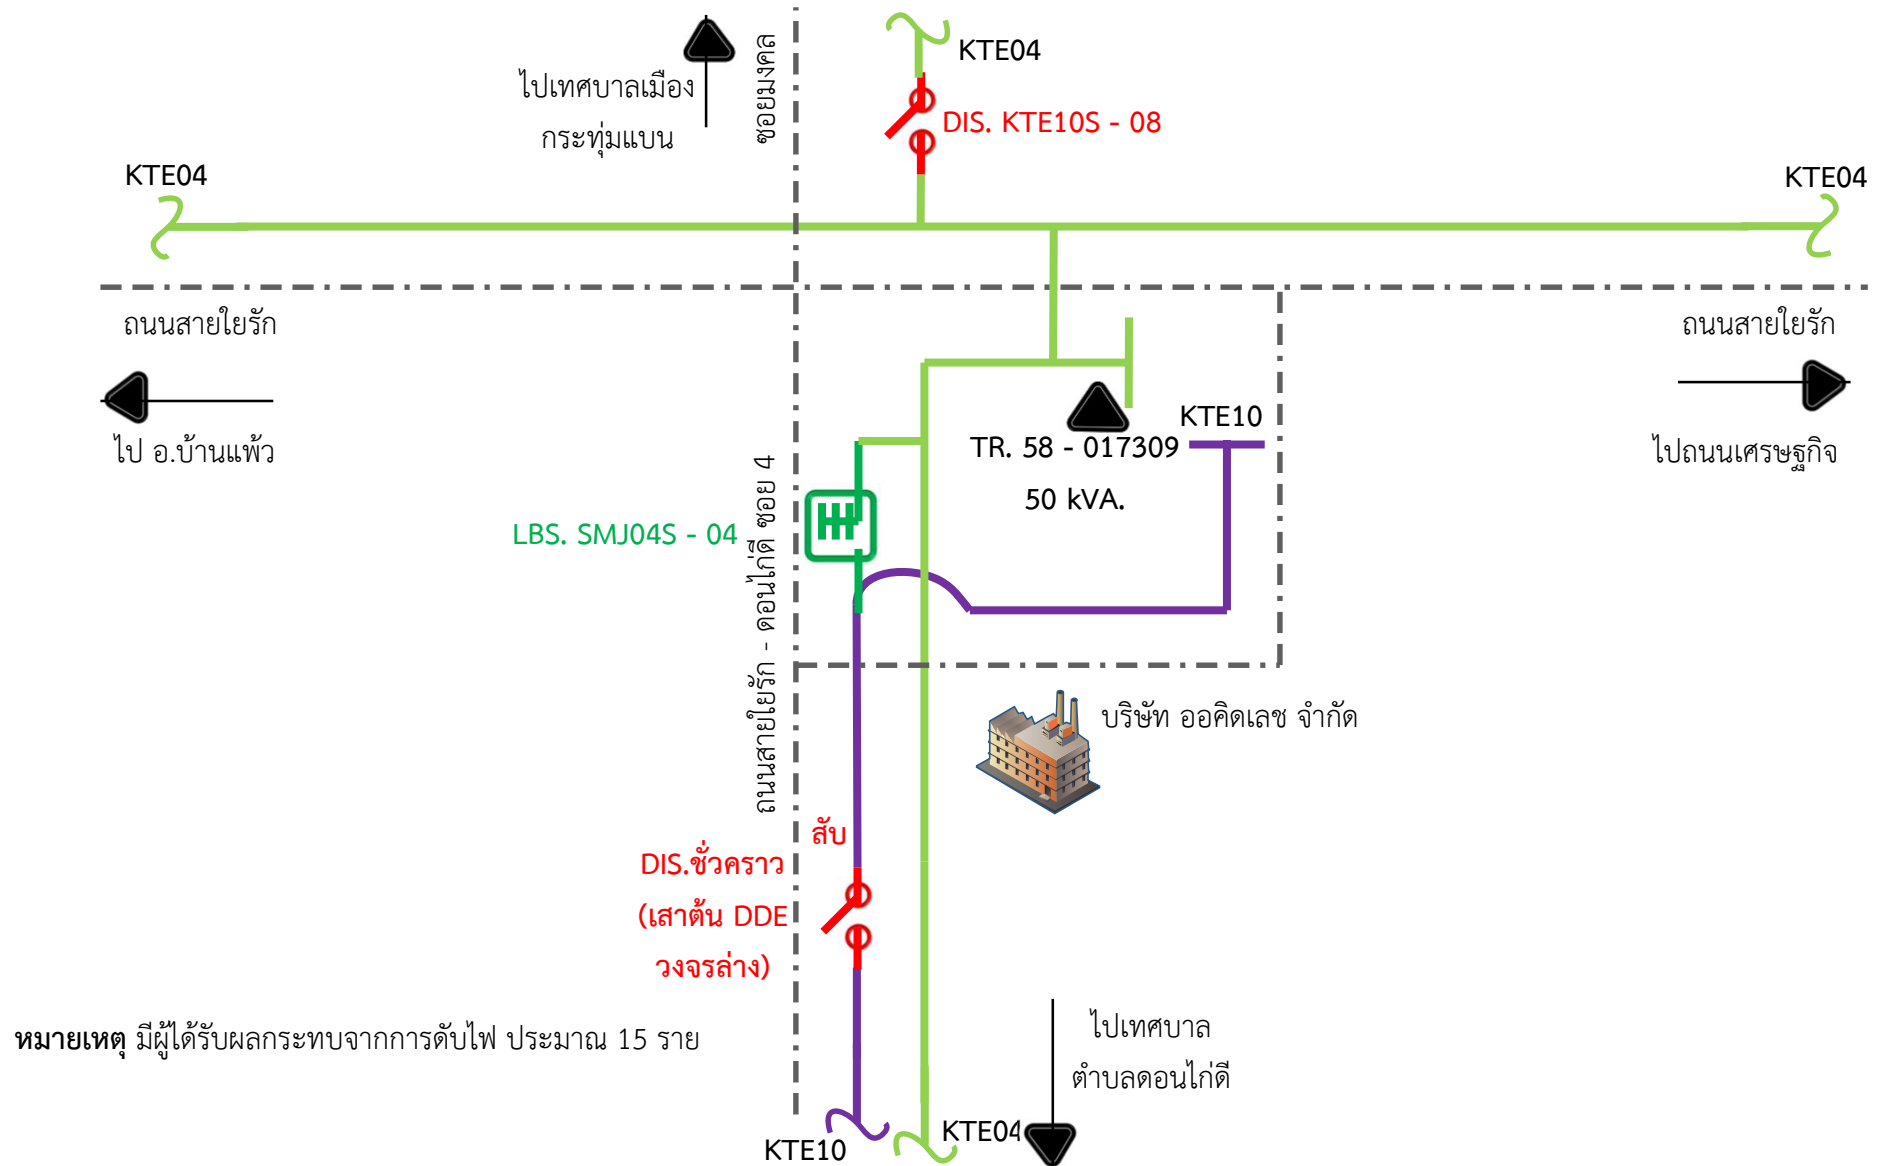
ไปเทศบาลเมือง
กระทุ่มแบน

ซอยมงคล

KTE04

DIS. KTE10S - 08

KTE04

KTE04

ถนนสายใยรัก

ถนนสายใยรัก

ไป อ.บ้านแพ้ว

ไปถนนเศรษฐกิจ

KTE10

TR. 58 - 017309

50 kVA.

LBS. SMJ04S - 04

ถนนสายใยรัก - ดอนไก่ดี ซอย 4

บริษัท ออคิดเลช จำกัด

สับ

DIS.ชั่วคราว
(เสาต้น DDE
วงจรล่าง)

**หมายเหตุ** มีผู้ได้รับผลกระทบจากการดับไฟ ประมาณ 15 ราย

ไปเทศบาล
ตำบลดอนไก่ดี

KTE10

KTE04